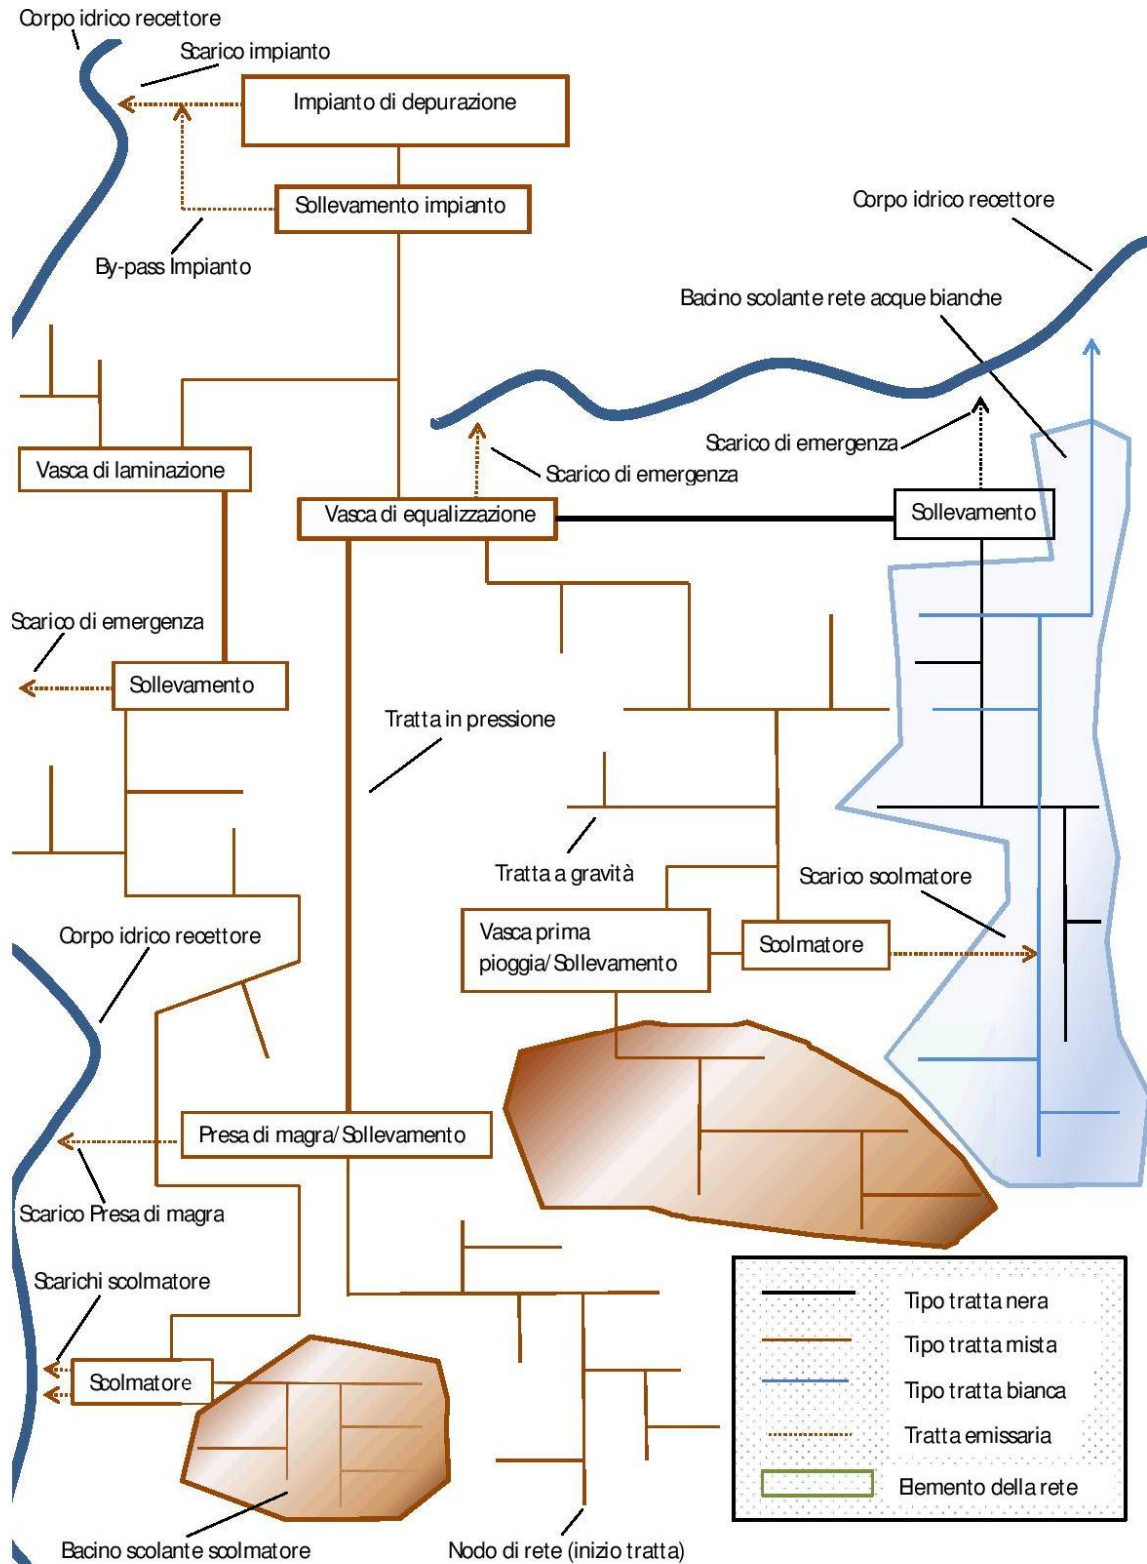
Corpo idrico recettore

Scarico impianto

Impianto di depurazione

Sollevamento impianto

By-pass Impianto

Corpo idrico recettore

Bacino scolante rete acque bianche

Scarico di emergenza

Scarico di emergenza

Vasca di laminazione

Vasca di equalizzazione

Sollevamento

Scarico di emergenza

Sollevamento

Tratta in pressione

Tratta a gravità

Scarico scolmatore

Corpo idrico recettore

Vasca prima pioggia/Sollevamento

Scolmatore

Presa di magra/Sollevamento

Scarico Presa di magra

Scarichi scolmatore

Scolmatore

| | |
|---|---|
| | Tipo tratta nera |
| | Tipo tratta mista |
| | Tipo tratta bianca |
| | Tratta emissaria |
| | Elemento della rete |

Bacino scolante scolmatore

Nodo di rete (inizio tratta)